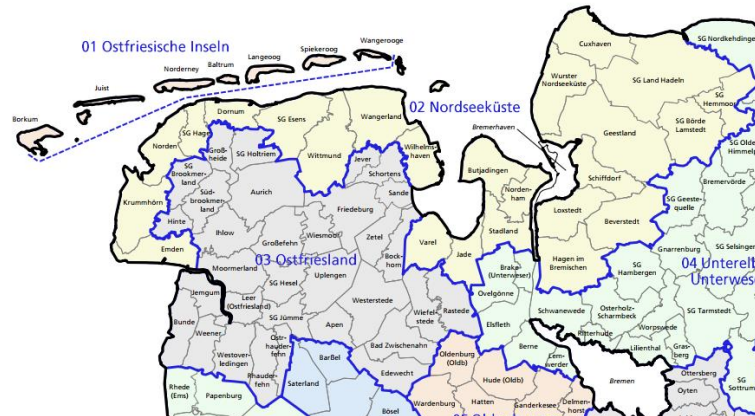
01 Ostfriesische Inseln

Wangerooge
Spiekeroog
Langeoog
Baltrum
Norderney
Juist
Borkum

02 Nordseeküste

03 Ostfriesland

04 Unterelb
Unterwes

Dornum
SG Hage
Norden
SG Esens
Wangerland
SG Holtriem
Große-heide
Wittmund
Jever
Wilhelms-haven
SG Brookmer-land
Süd-brookmer-land
Aurich
Schortens
Sande
Krummhörn
Hinte
Ihlow
Friedeburg
Emden
Großefehn
Wiesmoor
Zetel
Bock-horn
Varel
Moormerland
SG Hesel
Uplengen
Jemgum
Leer (Ostfriesland)
Westerstede
SG Jümme
Apen
Wiefel-stede
Rastede
Bunde
Weener
Westover-ledingen
Ost-rhauder-fehn
Rhauder-fehn
BarBel
Saterland
Bad Zwischenahn
Edewecht
Rhede (Ems)
Papenburg
Bösel
Oldenburg (Oldb)
Wardenburg
Hatten
Hude (Oldb)
Ganderkesee
Delmen-horst
Berne
Lem-werder
Elsfleth
Ovelgönne
Brake (Unterweser)
Jade
Stadland
Butjadingen
Norden-ham
Bremerhaven
Cuxhaven
Wurster Nordseeküste
SG Land Hadeln
SG Hemmoor
SG Nordkehdinge
SG Börde Lamstedt
SG Olde Himmelp
Geestland
Schiffdorf
Loxstedt
Beverstedt
Bremervörde
SG Geeste-quelle
Hagen im Bremischen
Gnarrenburg
SG Selsinge
SG Hambergen
Schwanewede
Osterholz-Scharmbeck
SG Tarmstedt
Ritterhude
Worpswede
Lilienthal
Gras-berg
Bremen
Ottersberg
Oyten
SG Sottrum